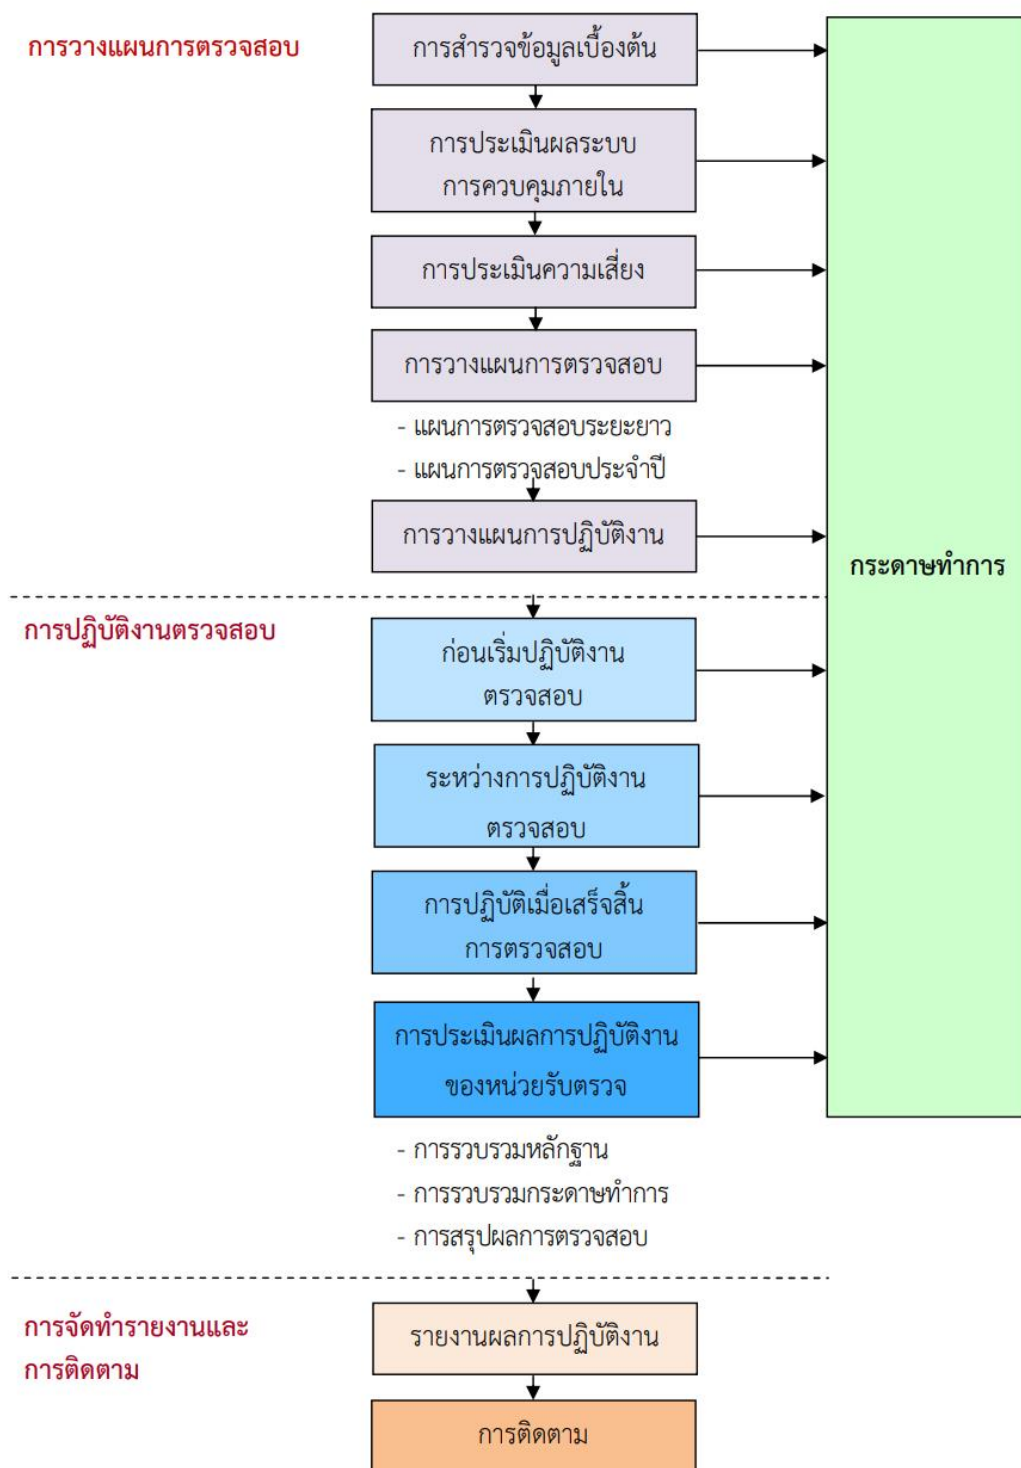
การวางแผนการตรวจสอบ

การสำรวจข้อมูลเบื้องต้น

การประเมินผลระบบการควบคุมภายใน

การประเมินความเสี่ยง

การวางแผนการตรวจสอบ

- แผนการตรวจสอบระยะยาว
- แผนการตรวจสอบประจำปี

การวางแผนการปฏิบัติงาน

กระดาษทำการ

การปฏิบัติงานตรวจสอบ

ก่อนเริ่มปฏิบัติงานตรวจสอบ

ระหว่างการปฏิบัติงานตรวจสอบ

การปฏิบัติเมื่อเสร็จสิ้นการตรวจสอบ

การประเมินผลการปฏิบัติงานของหน่วยรับตรวจ

- การรวบรวมหลักฐาน
- การรวบรวมกระดาษทำการ
- การสรุปผลการตรวจสอบ

การจัดทำรายงานและการติดตาม

รายงานผลการปฏิบัติงาน

การติดตาม